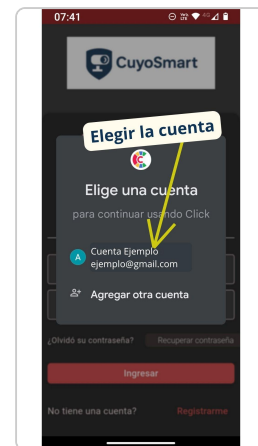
07:41

CuyoSmart

Elegir la cuenta

Elige una cuenta

para continuar usando Click

A Cuenta Ejemplo
ejemplo@gmail.com

Agregar otra cuenta

¿Olvidó su contraseña? Recuperar contraseña

Ingresar

No tiene una cuenta? Registrarme